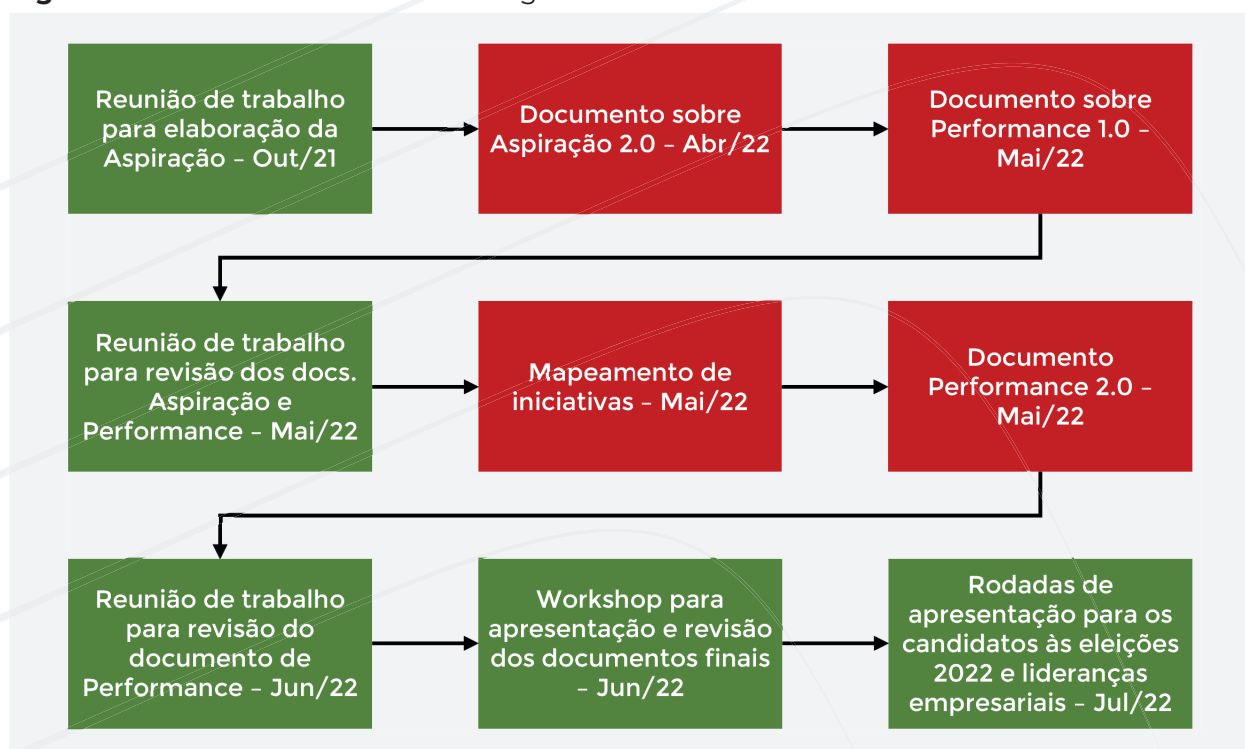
Reunião de trabalho para elaboração da Aspiração – Out/21

Documento sobre Aspiração 2.0 – Abr/22

Documento sobre Performance 1.0 – Mai/22

Reunião de trabalho para revisão dos docs. Aspiração e Performance – Mai/22

Mapeamento de iniciativas – Mai/22

Documento Performance 2.0 – Mai/22

Reunião de trabalho para revisão do documento de Performance – Jun/22

Workshop para apresentação e revisão dos documentos finais – Jun/22

Rodadas de apresentação para os candidatos às eleições 2022 e lideranças empresariais – Jul/22